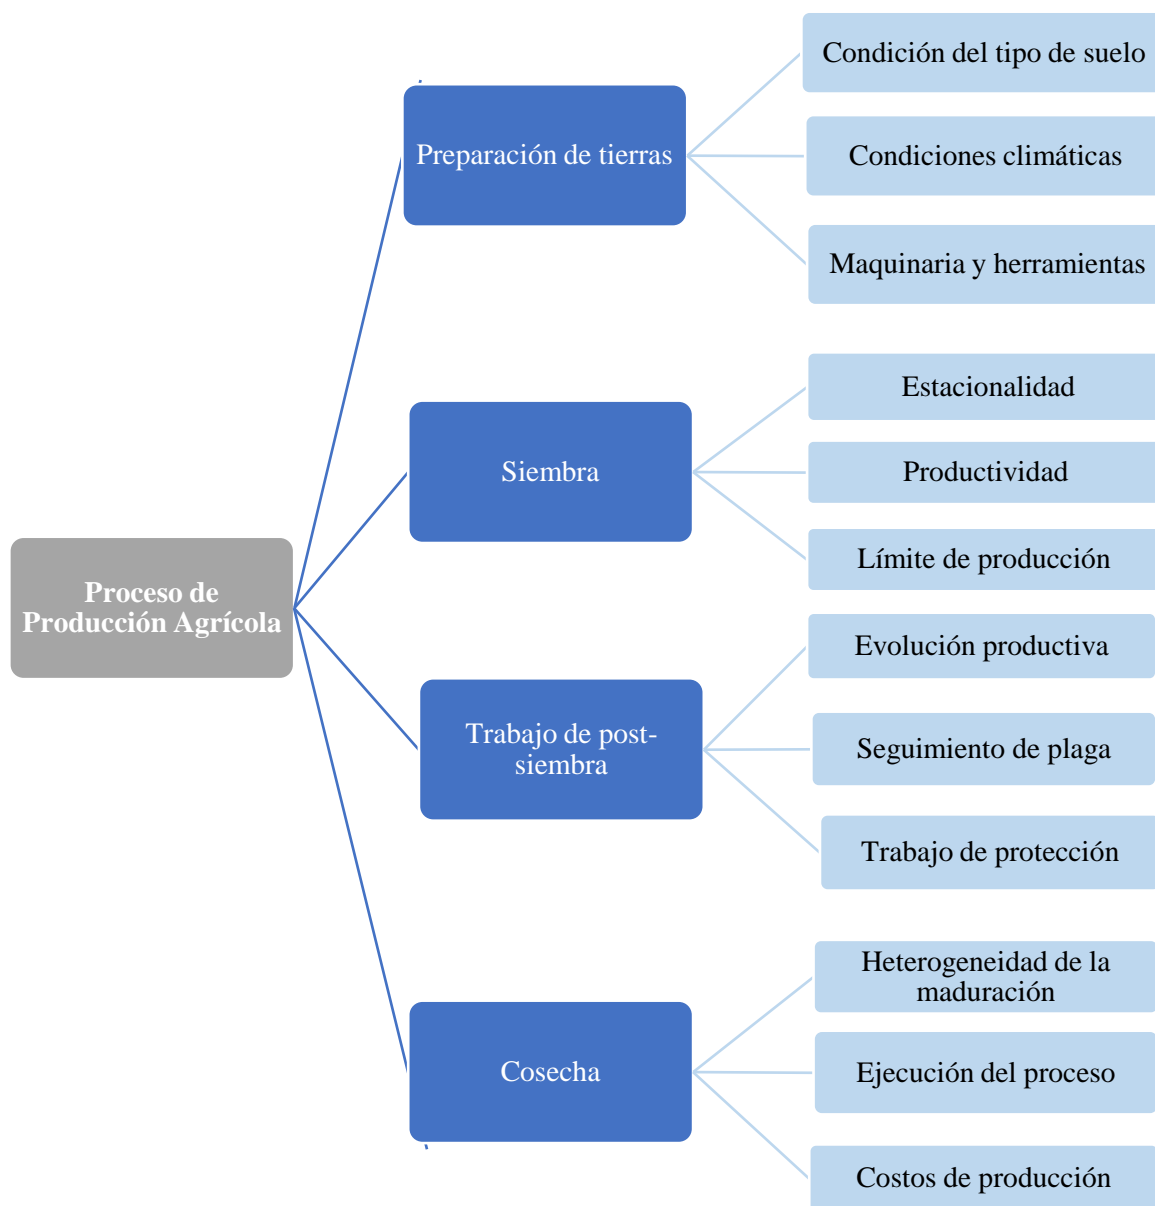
Proceso de Producción Agrícola

Preparación de tierras

Condición del tipo de suelo

Condiciones climáticas

Maquinaria y herramientas

Siembra

Estacionalidad

Productividad

Límite de producción

Trabajo de post-siembra

Evolución productiva

Seguimiento de plaga

Trabajo de protección

Cosecha

Heterogeneidad de la maduración

Ejecución del proceso

Costos de producción